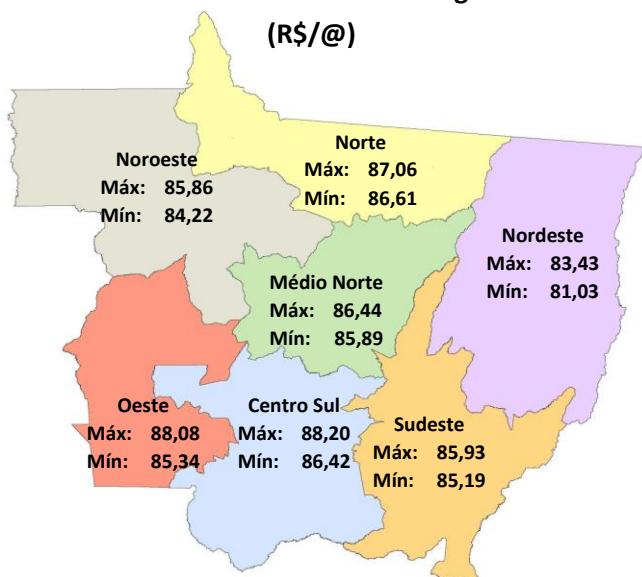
(R$/@)

Norte
Máx: 87,06
Mín: 86,61

Noroeste
Máx: 85,86
Mín: 84,22

Nordeste
Máx: 83,43
Mín: 81,03

Médio Norte
Máx: 86,44
Mín: 85,89

Oeste
Máx: 88,08
Mín: 85,34

Centro Sul
Máx: 88,20
Mín: 86,42

Sudeste
Máx: 85,93
Mín: 85,19